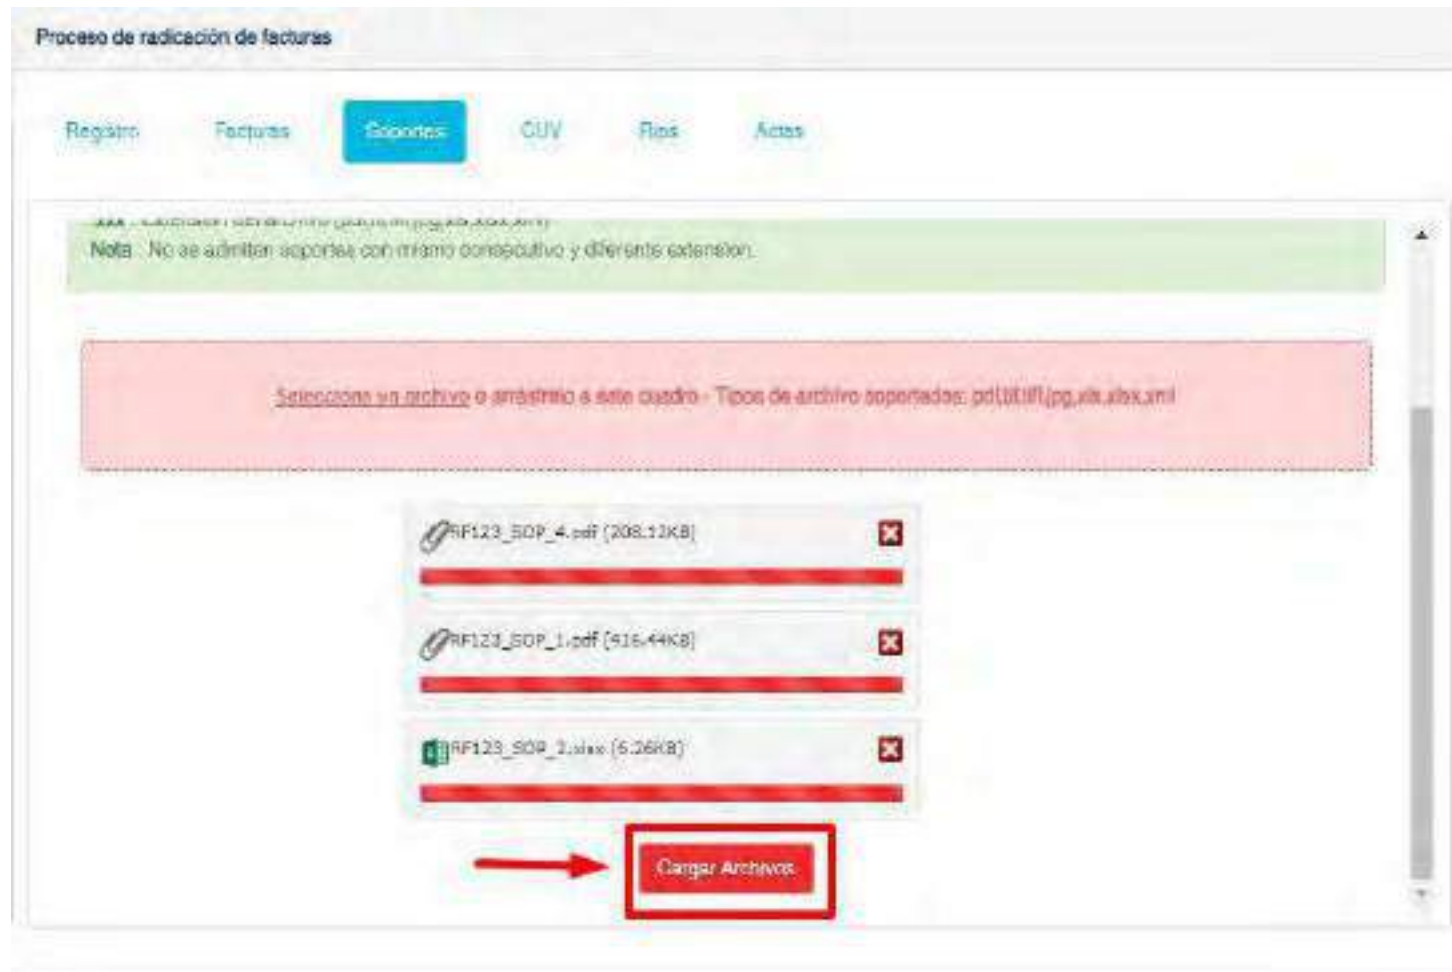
Proceso de radicación de facturas

Registro | Facturas | Soportes | CUV | Rips | Actas

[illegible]

Nota: No se admiten soportes con mismo consecutivo y diferente extension.

Seleccione un archivo o arrástrelo a este cuadro - Tipos de archivo soportados: pdf,tif,tiff,jpg,xls,xlsx,xml

RF123_SOP_4.pdf (208.12KB)

RF123_SOP_1.pdf (916.44KB)

RF123_SOP_2.xlsx (6.26KB)

Cargar Archivos